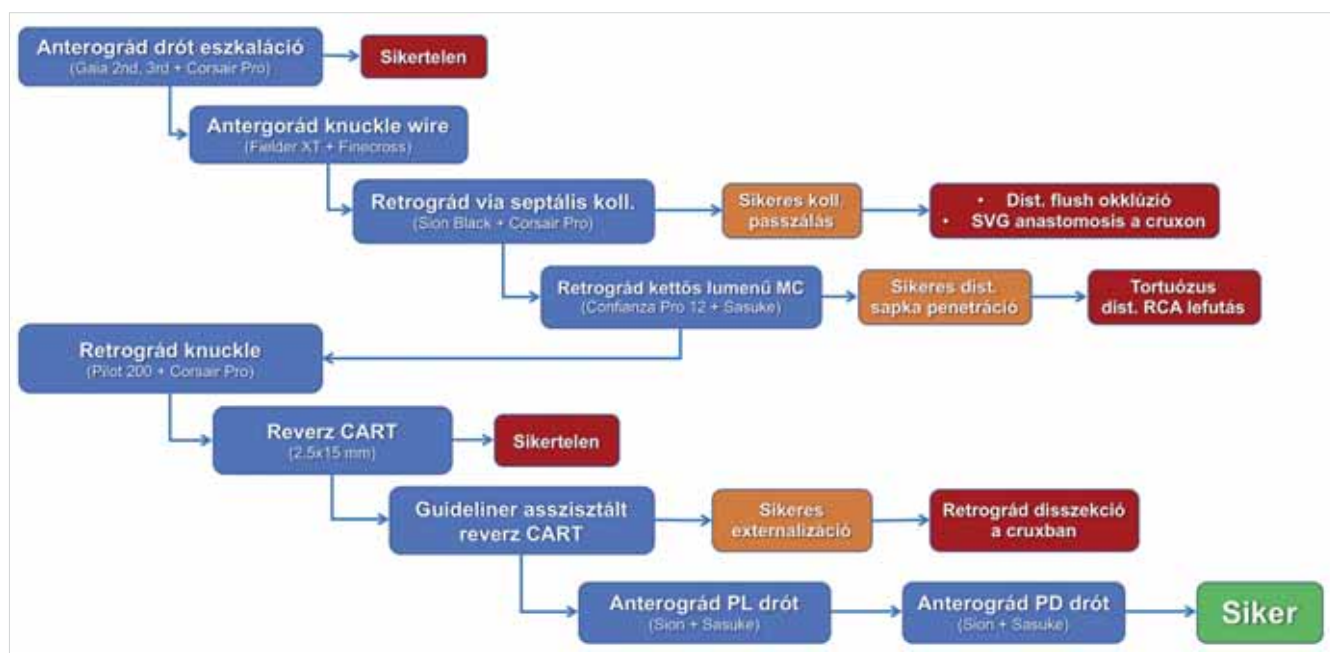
Anterográd drót eszkaláció
(Gaia 2nd, 3rd + Corsair Pro)

Sikertelen

Antergorád knuckle wire
(Fielder XT + Finecross)

Retrográd via septális koll.
(Sion Black + Corsair Pro)

Sikeres koll. passzálás

• Dist. flush okklúzió
• SVG anastomosis a cruxon

Retrográd kettős lumenű MC
(Confianza Pro 12 + Sasuke)

Sikeres dist. sapka penetráció

Tortuózus dist. RCA lefutás

Retrográd knuckle
(Pilot 200 + Corsair Pro)

Reverz CART
(2.5x15 mm)

Sikertelen

Guideliner asszisztált reverz CART

Sikeres externalizáció

Retrográd disszekció a cruxban

Anterográd PL drót
(Sion + Sasuke)

Anterográd PD drót
(Sion + Sasuke)

Siker